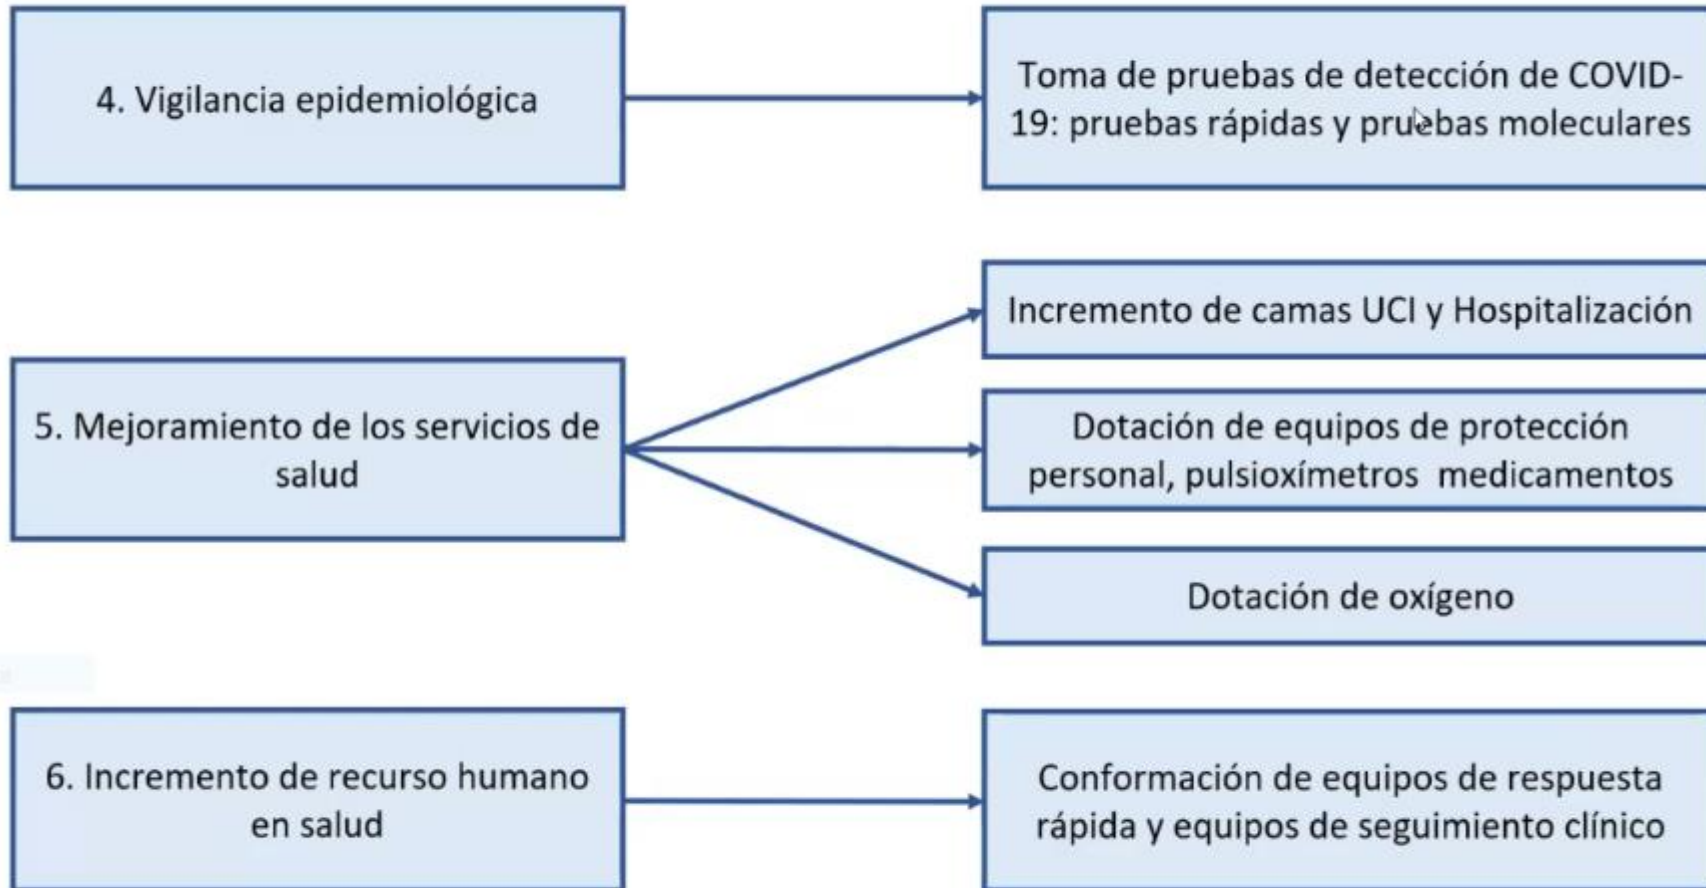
4. Vigilancia epidemiológica

Toma de pruebas de detección de COVID-19: pruebas rápidas y pruebas moleculares

5. Mejoramiento de los servicios de salud

Incremento de camas UCI y Hospitalización

Dotación de equipos de protección personal, pulsioxímetros medicamentos

Dotación de oxígeno

6. Incremento de recurso humano en salud

Conformación de equipos de respuesta rápida y equipos de seguimiento clínico